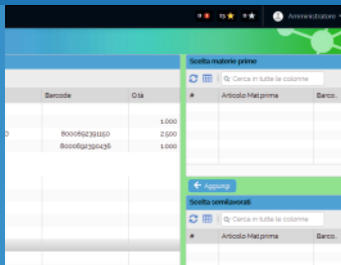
0 15 0 Amministratore

Barcode Qtà

1.000
0 800069239150 2.500
800069239436 1.000

Scelta materie prime
Cerca in tutte le colonne
# Articolo Mat.prima Barco

Aggiungi
Scelta semilavorati
Cerca in tutte le colonne
# Articolo Mat.prima Barco